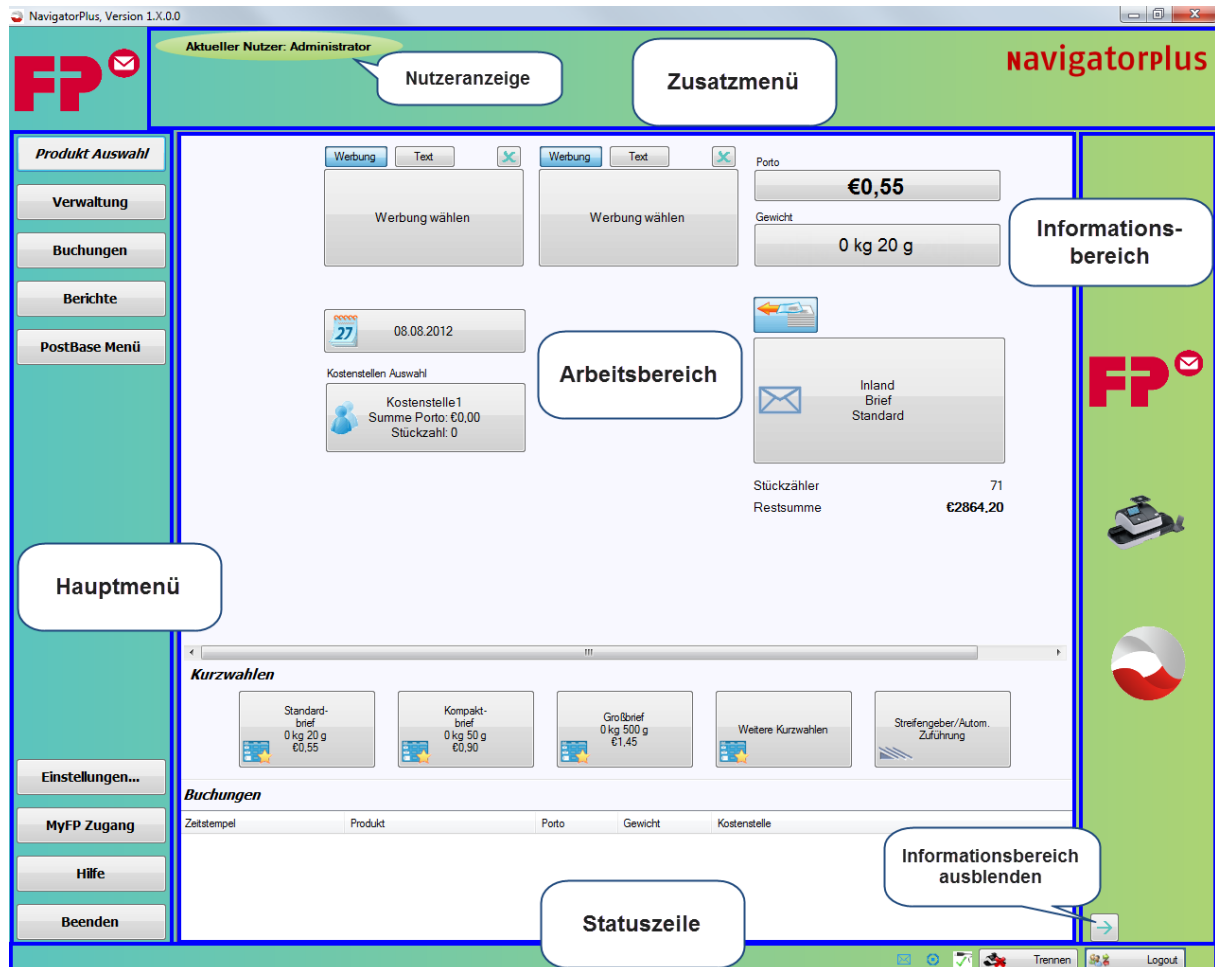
NavigatorPlus, Version 1.X.0.0

Aktueller Nutzer: Administrator

Nutzeranzeige

Zusatzmenü

navigatorplus

Produkt Auswahl

Verwaltung

Buchungen

Berichte

PostBase Menü

Werbung Text

Werbung wählen

Werbung Text

Werbung wählen

Porto

€0,55

Gewicht

0 kg 20 g

Informationsbereich

08.08.2012

Arbeitsbereich

Kostenstellen Auswahl

Kostenstelle1
Summe Porto: €0,00
Stückzahl: 0

Inland
Brief
Standard

Stückzähler 71

Restsumme €2864,20

Hauptmenü

Kurzwahlen

Standardbrief
0 kg 20 g
€0,55

Kompaktbrief
0 kg 50 g
€0,90

Großbrief
0 kg 500 g
€1,45

Weitere Kurzwahlen

Streifengeber/Autom. Zuführung

Einstellungen...

Buchungen

MyFP Zugang

| Zeitstempel | Produkt | Porto | Gewicht | Kostenstelle |
|---|---|---|---|---|

Informationsbereich ausblenden

Hilfe

Beenden

Statuszeile

Trennen

Logout